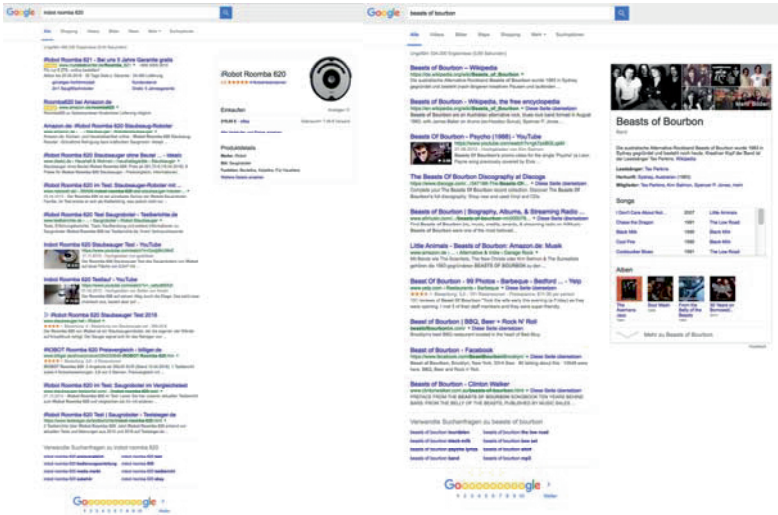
Google irobot roomba 620

Alle Shopping Videos Bilder News Mehr Suchoptionen

iRobot Roomba 621 - Bei uns 5 Jahre Garantie gratis

Roomba620 bei Amazon.de

Amazon.de: iRobot Roomba 620 Staubsaug-Roboter

iRobot Roomba 620 Staubsauger ohne Beutel ... - Idealo

iRobot Roomba 620 im Test: Staubsauger-Roboter mit ...

iRobot Roomba 620 Test Saugroboter - Testberichte.de

iRobot Roomba 620 Test Staubsauger - YouTube

iRobot Roomba 620 Testlauf - YouTube

iRobot Roomba 620 Staubsauger Test 2016

iROBOT Roomba 620 Preisvergleich - billiger.de

iRobot Roomba 620 im Test: Saugroboter im Vergleichstest

iRobot Roomba 620 Test | Saugroboter - Testsieger.de

Verwandte Suchanfragen zu irobot roomba 620

iRobot Roomba 620

Einkaufen

Produktdetails

Goooooooooogle
1 2 3 4 5 6 7 8 9 10 Weiter

Google beasts of bourbon

Alle Videos Bilder Maps Shopping Mehr Suchoptionen

Beasts of Bourbon – Wikipedia

Beasts of Bourbon - Wikipedia, the free encyclopedia

Beasts Of Bourbon - Psycho (1988) - YouTube

The Beasts Of Bourbon Discography at Discogs

Beasts of Bourbon | Biography, Albums, & Streaming Radio ...

Little Animals - Beasts of Bourbon: Amazon.de: Musik

Beast Of Bourbon - 99 Photos - Barbeque - Bedford ... - Yelp

Beast of Bourbon | BBQ, Beer + Rock N' Roll

Beasts of Bourbon - Facebook

Beasts of Bourbon - Clinton Walker

Verwandte Suchanfragen zu beasts of bourbon

Beasts of Bourbon
Band

Songs

Alben

Mehr zu Beasts of Bourbon

Goooooooooogle
1 2 3 4 5 6 7 8 9 10 Weiter